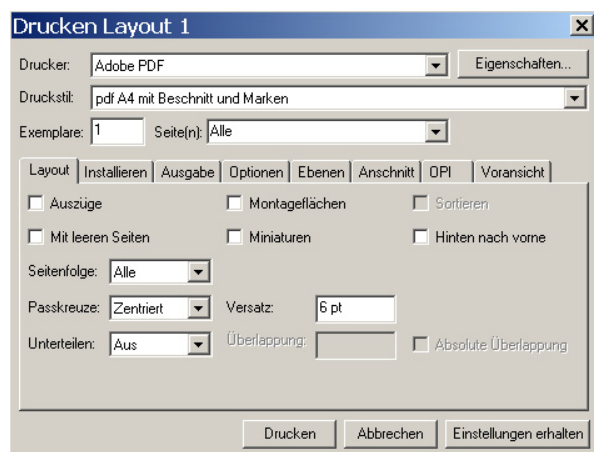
Drucken Layout 1

Drucker: Adobe PDF
Eigenschaften...

Druckstil: pdf A4 mit Beschnitt und Marken

Exemplare: 1
Seite(n): Alle

Layout | Installieren | Ausgabe | Optionen | Ebenen | Anschnitt | OPI | Voransicht

Auszüge
Montageflächen
Sortieren

Mit leeren Seiten
Miniaturen
Hinten nach vorne

Seitenfolge: Alle

Passkreuze: Zentriert
Versatz: 6 pt

Unterteilen: Aus
Überlappung:
Absolute Überlappung

Drucken
Abbrechen
Einstellungen erhalten